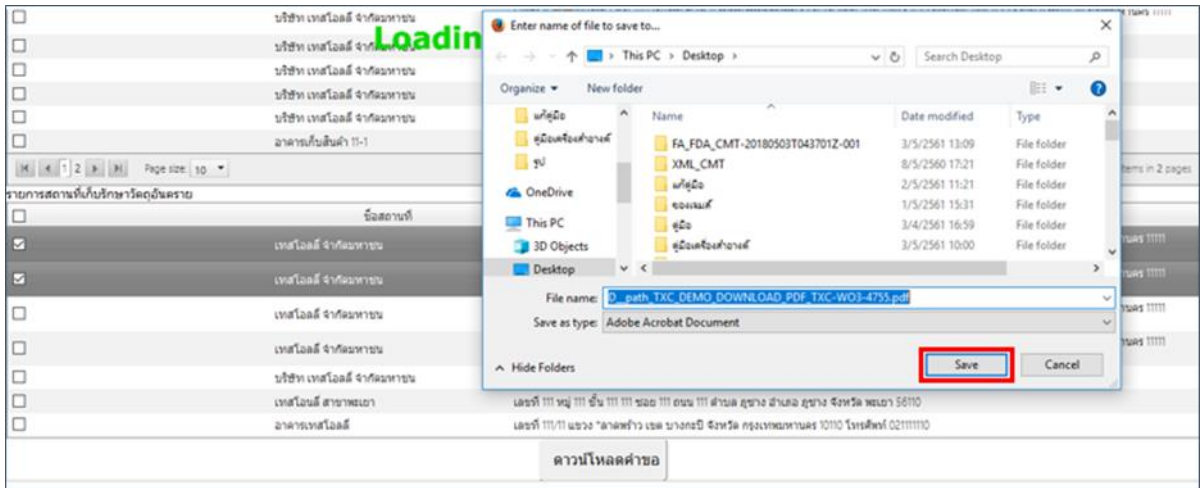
บริษัท เทสโอลลี่ จำกัดมหาชน
บริษัท เทสโอลลี่ จำกัดมหาชน
บริษัท เทสโอลลี่ จำกัดมหาชน
บริษัท เทสโอลลี่ จำกัดมหาชน
บริษัท เทสโอลลี่ จำกัดมหาชน
อาคารเก็บสินค้า 11-1

Loadin

Page size: 10

รายการสถานที่เก็บรักษาวัตถุอันตราย

ชื่อสถานที่
เทสโอลลี่ จำกัดมหาชน
เทสโอลลี่ จำกัดมหาชน
เทสโอลลี่ จำกัดมหาชน
เทสโอลลี่ จำกัดมหาชน
บริษัท เทสโอลลี่ จำกัดมหาชน
เทสโอลลี่ สาขาพะเยา
อาคารเทสโอลลี่

เลขที่ 111 หมู่ 111 ชั้น 111 111 ซอย 111 ถนน 111 ตำบล ภูซาง อำเภอ ภูซาง จังหวัด พะเยา 56110
เลขที่ 111/11 แขวง "ลาดพร้าว เขต บางกะปิ จังหวัด กรุงเทพมหานคร 10110 โทรศัพท์ 021111110

ดาวน์โหลดคำขอ

Enter name of file to save to...

This PC > Desktop >
Search Desktop
Organize ▾
New folder

คู่มือ
คู่มือเครื่องสำอางค์
รูป
OneDrive
This PC
3D Objects
Desktop

| Name | Date modified | Type |
|---|---|---|
| FA_FDA_CMT-20180503T043701Z-001 | 3/5/2561 13:09 | File folder |
| XML_CMT | 8/5/2560 17:21 | File folder |
| แก้คู่มือ | 2/5/2561 11:21 | File folder |
| ของแถมค์ | 1/5/2561 15:31 | File folder |
| คู่มือ | 3/4/2561 16:59 | File folder |
| คู่มือเครื่องสำอางค์ | 3/5/2561 10:00 | File folder |

File name: D_path_TXC_DEMO_DOWNLOAD_PDF_TXC-WO3-4755.pdf
Save as type: Adobe Acrobat Document
Hide Folders
Save
Cancel

นคร 11111
tems in 2 pages
นคร 11111
นคร 11111
นคร 11111
นคร 11111